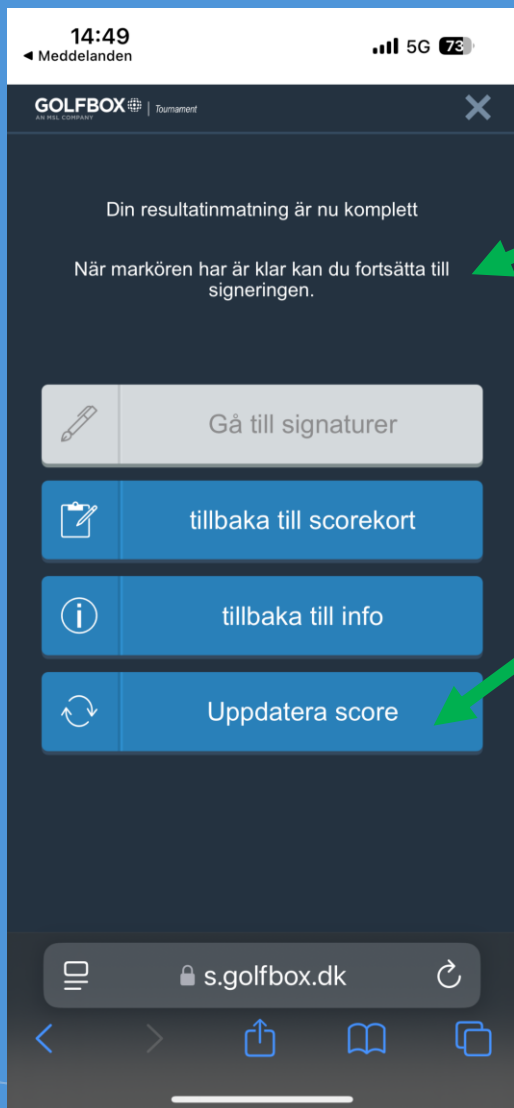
14:49
◀ Meddelanden
5G 73

GOLFBOX | Tournament
AN MSL COMPANY

Din resultatinmatning är nu komplett

När markören har är klar kan du fortsätta till signeringen.

Gå till signaturer

tillbaka till scorekort

tillbaka till info

Uppdatera score

s.golfbox.dk